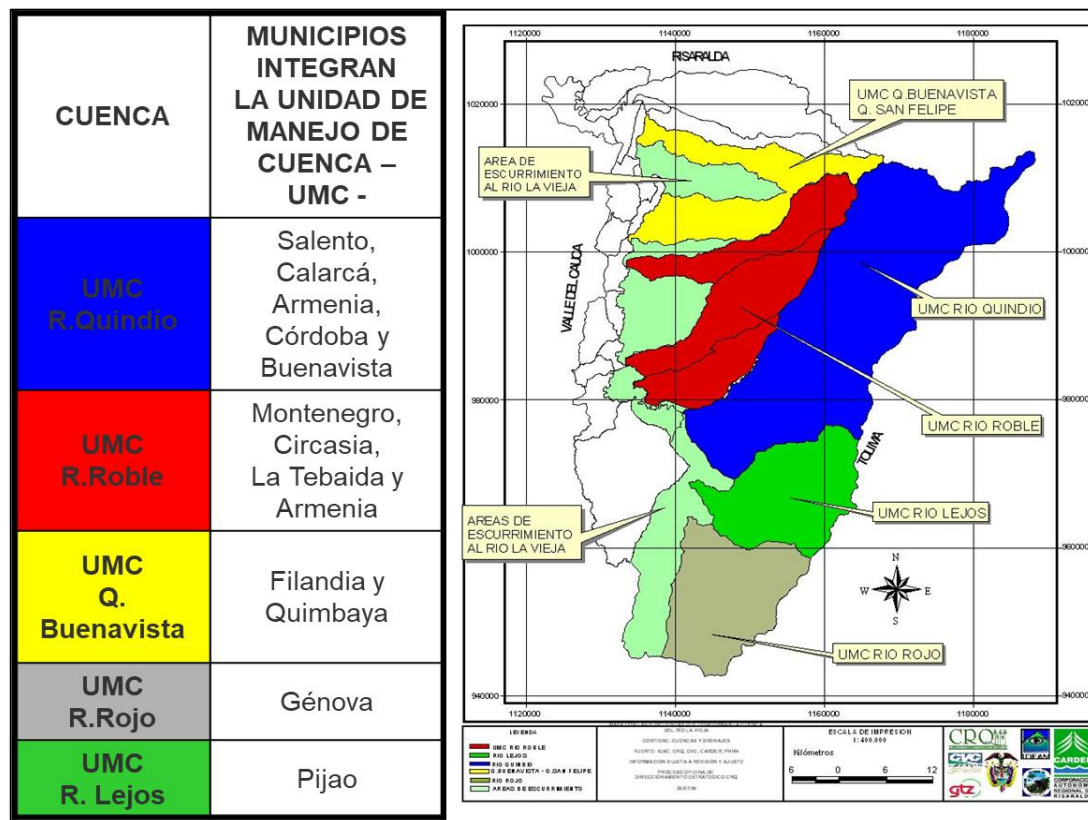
| CUENCA | MUNICIPIOS INTEGRAN LA UNIDAD DE MANEJO DE CUENCA – UMC - |
|---|---|
| UMC R.Quindío | Salento, Calarcá, Armenia, Córdoba y Buenavista |
| UMC R.Roble | Montenegro, Circasia, La Tebaida y Armenia |
| UMC Q. Buenavista | Filandia y Quimbaya |
| UMC R.Rojo | Génova |
| UMC R. Lejos | Pijao |

1120000 1140000 1160000 1180000

RISARALDA

1020000

UMC Q BUENAVISTA Q. SAN FELIPE

AREA DE ESCURRIMIENTO AL RIO LA VIEJA

1000000

VALLE DEL CAUCA

UMC RIO QUINDIO

980000

UMC RIO ROBLE

TOLIMA

AREAS DE ESCURRIMIENTO AL RIO LA VIEJA

UMC RIO LEJOS

960000

N W E S

UMC RIO ROJO

940000

1120000 1140000 1160000 1180000

LEYENDA
UMC RIO ROBLE
RIO LEJOS
RIO QUINDIO
Q.BUENAVISTA - Q.SAN FELIPE
RIO ROJO
AREA DE ESCURRIMIENTO

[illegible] DEL RIO LA VIEJA
CONTIENE: CUENCAS Y DRENAJES
FUENTE: IGAC, CRQ, CVC, CARDER, PNNN
INFORMACION SUJETA A REVISION Y AJUSTE
PROCESO OFICINA DE DIRECCIONAMIENTO ESTRATEGICO CRQ
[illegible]

ESCALA DE IMPRESION 1:400.000
Kilómetros
6 0 6 12

CRQ CVC gtz IDEAM CARDER CORPORACION AUTONOMA REGIONAL DE RISARALDA